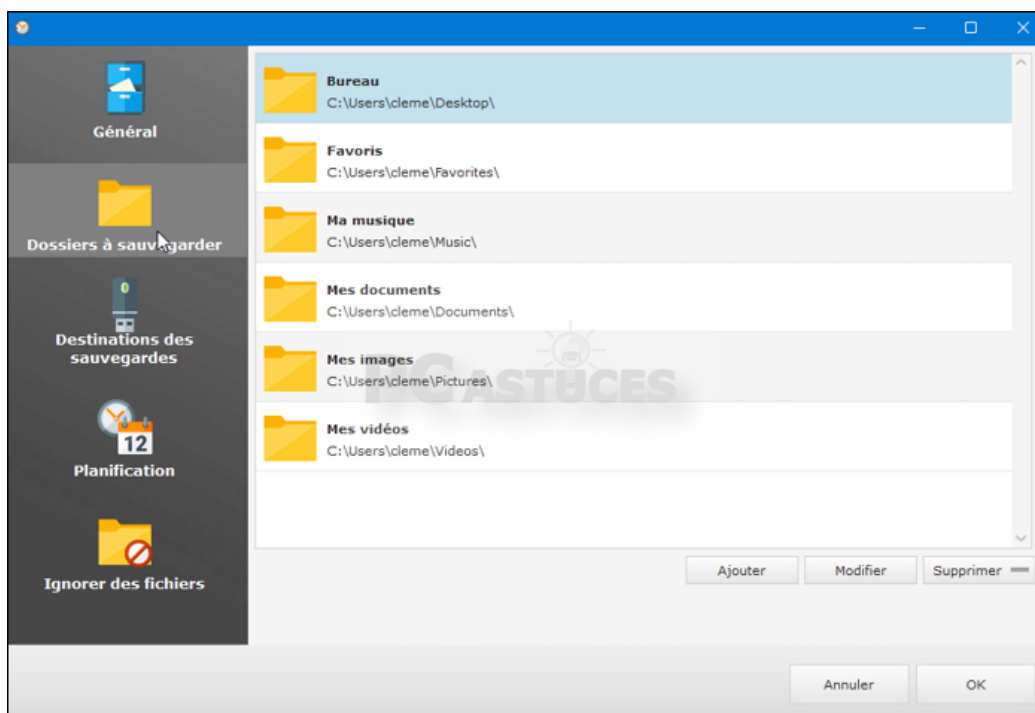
Général

Dossiers à sauvegarder

Destinations des sauvegardes

12

Planification

Ignorer des fichiers

Bureau
C:\Users\cleme\Desktop\

Favoris
C:\Users\cleme\Favorites\

Ma musique
C:\Users\cleme\Music\

Mes documents
C:\Users\cleme\Documents\

Mes images
C:\Users\cleme\Pictures\

Mes vidéos
C:\Users\cleme\Videos\

PCASTUCES

Ajouter | Modifier | Supprimer

Annuler | OK